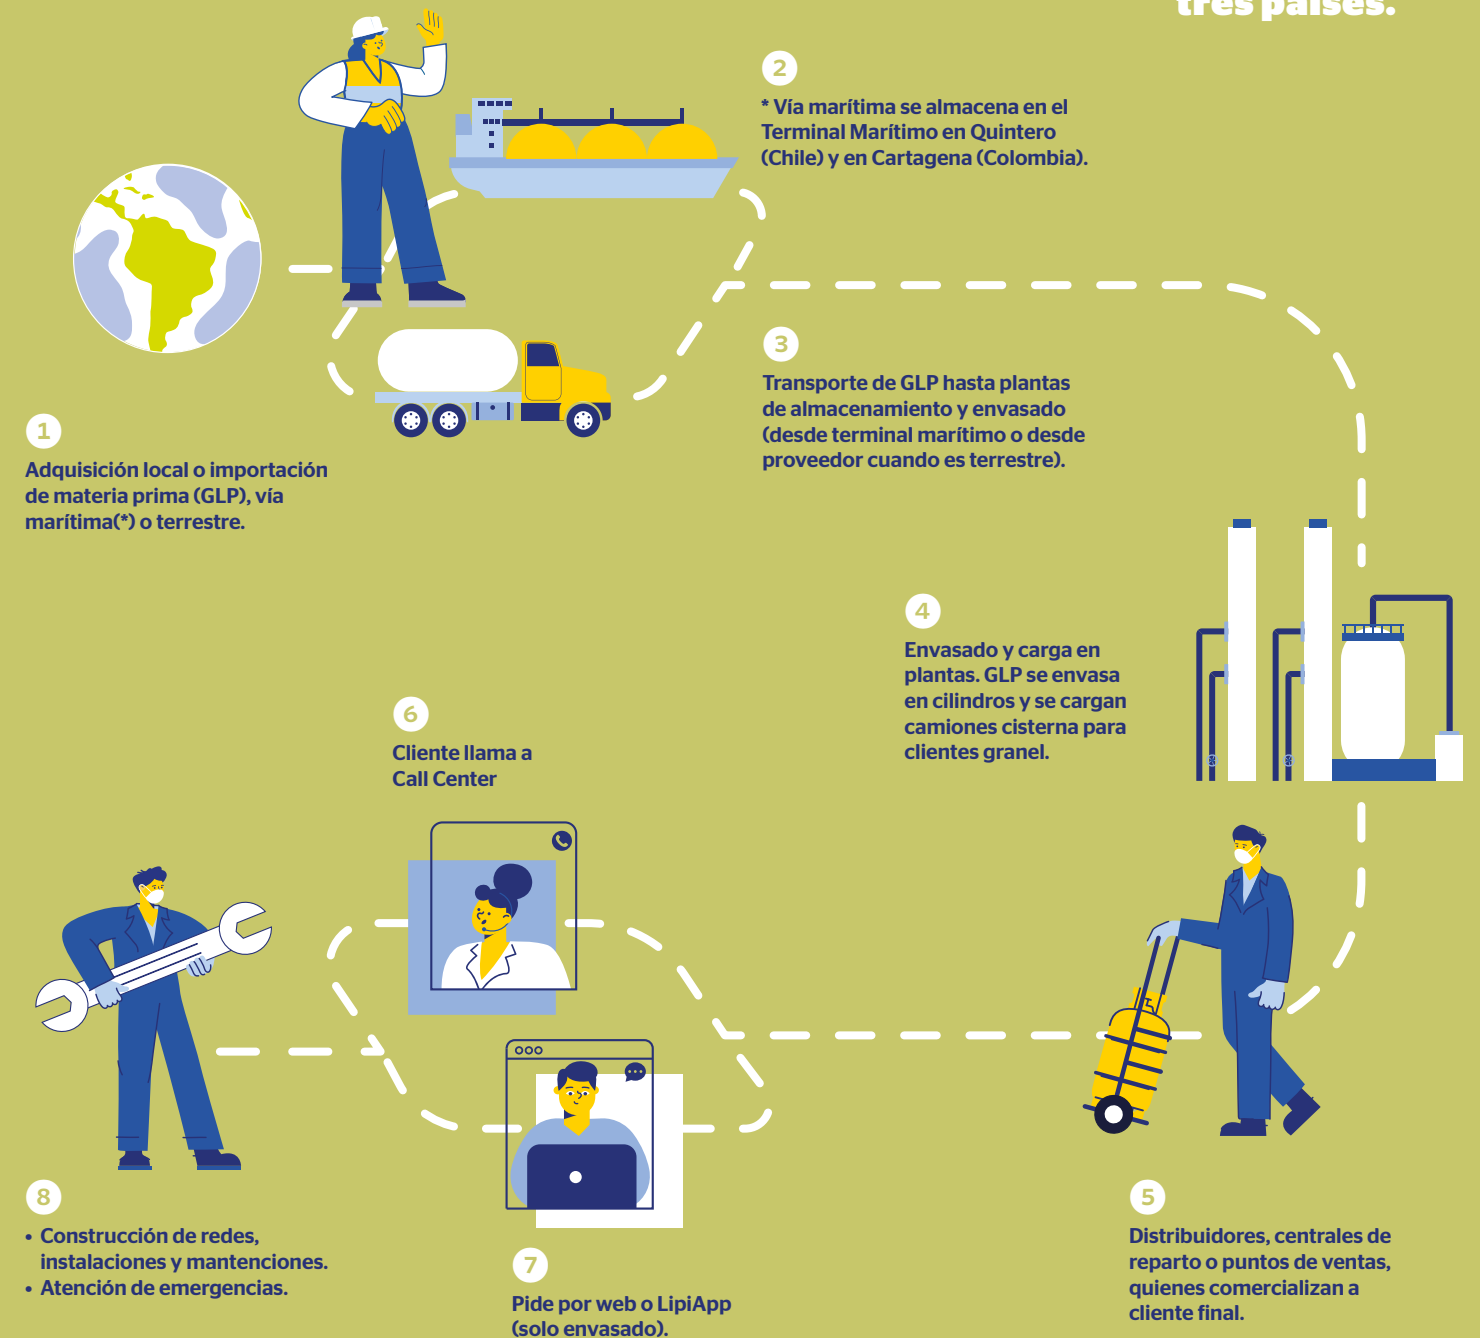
tres países.

2
* Vía marítima se almacena en el Terminal Marítimo en Quintero (Chile) y en Cartagena (Colombia).

1
Adquisición local o importación de materia prima (GLP), vía marítima(*) o terrestre.

3
Transporte de GLP hasta plantas de almacenamiento y envasado (desde terminal marítimo o desde proveedor cuando es terrestre).

4
Envasado y carga en plantas. GLP se envasa en cilindros y se cargan camiones cisterna para clientes granel.

6
Cliente llama a Call Center

8
• Construcción de redes, instalaciones y mantenciones.
• Atención de emergencias.

7
Pide por web o LipiApp (solo envasado).

5
Distribuidores, centrales de reparto o puntos de ventas, quienes comercializan a cliente final.